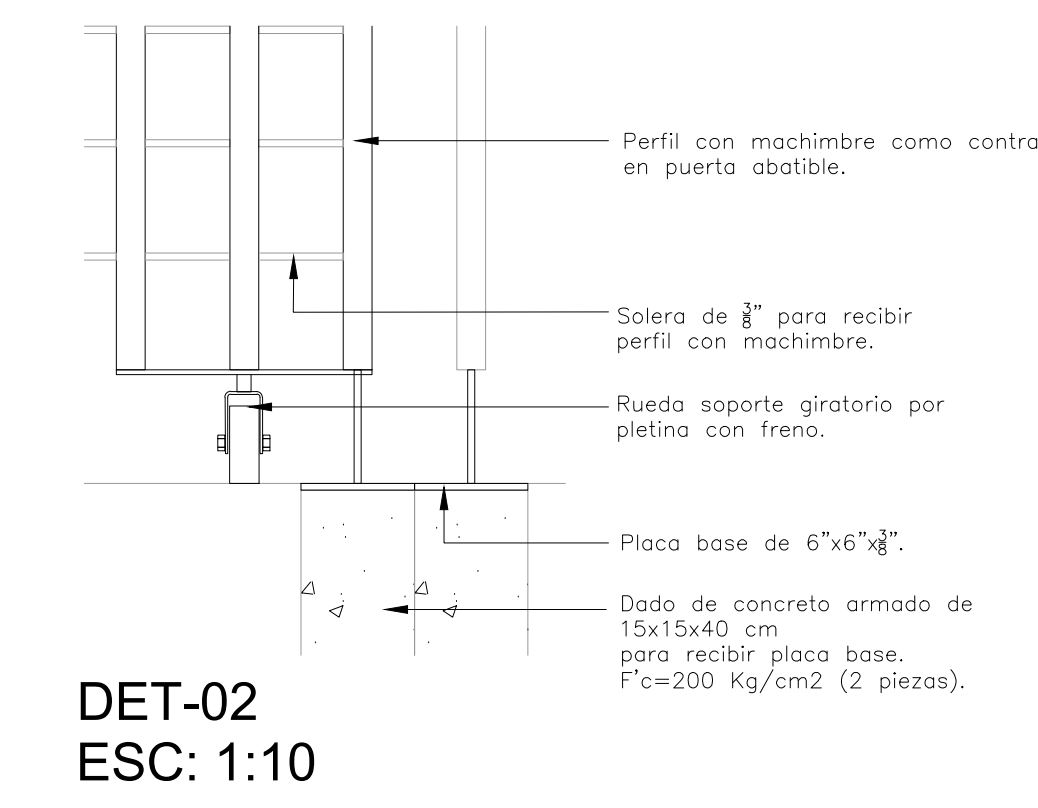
Perfil con machimbre como contra en puerta abatible.

Solera de $\frac{3}{8}$" para recibir perfil con machimbre.

Rueda soporte giratorio por pletina con freno.

Placa base de 6"x6"x$\frac{3}{8}$".

Dado de concreto armado de 15x15x40 cm
para recibir placa base.
F'c=200 Kg/cm2 (2 piezas).

DET-02
ESC: 1:10